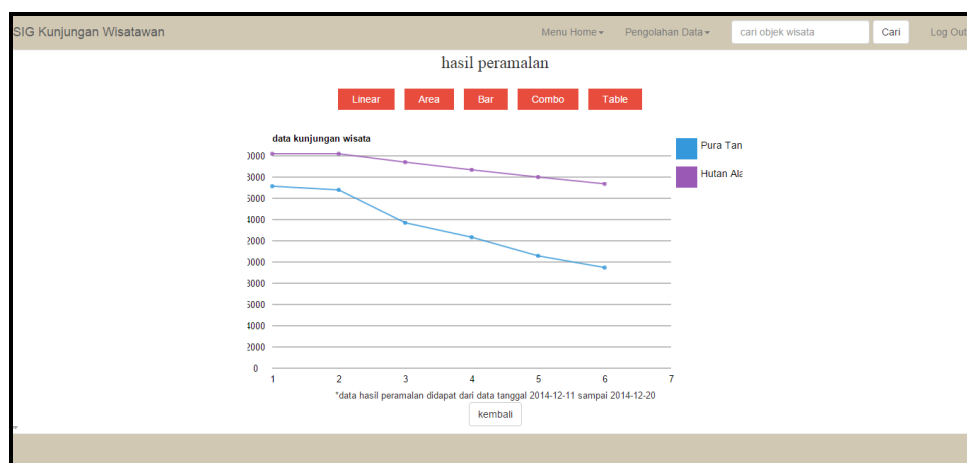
SIG Kunjungan Wisatawan

Menu Home ▾ Pengolahan Data ▾ cari objek wisata Cari Log Out

hasil peramalan

Linear Area Bar Combo Table

data kunjungan wisata

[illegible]0000
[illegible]8000
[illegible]6000
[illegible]4000
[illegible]2000
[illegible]0000
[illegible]8000
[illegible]6000
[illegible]4000
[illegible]2000
0

1 2 3 4 5 6 7

Pura Tan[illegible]
Hutan Ala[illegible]

*data hasil peramalan didapat dari data tanggal 2014-12-11 sampai 2014-12-20

kembali